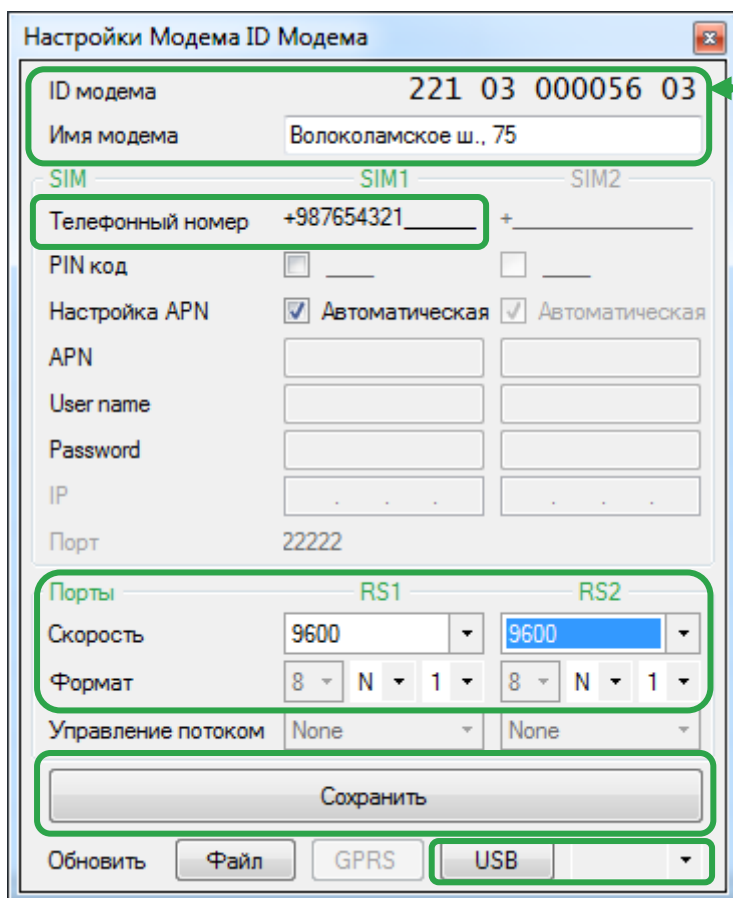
Настройки Модема ID Модема

ID модема 221 03 000056 03
Имя модема Волоколамское ш., 75

SIM SIM1 SIM2
Телефонный номер +987654321 +
PIN код
Настройка APN Автоматическая Автоматическая
APN
User name
Password
IP . . . . . .
Порт 22222

Порты RS1 RS2
Скорость 9600 9600
Формат 8 N 1 8 N 1
Управление потоком None None

Сохранить

Обновить Файл GPRS USB